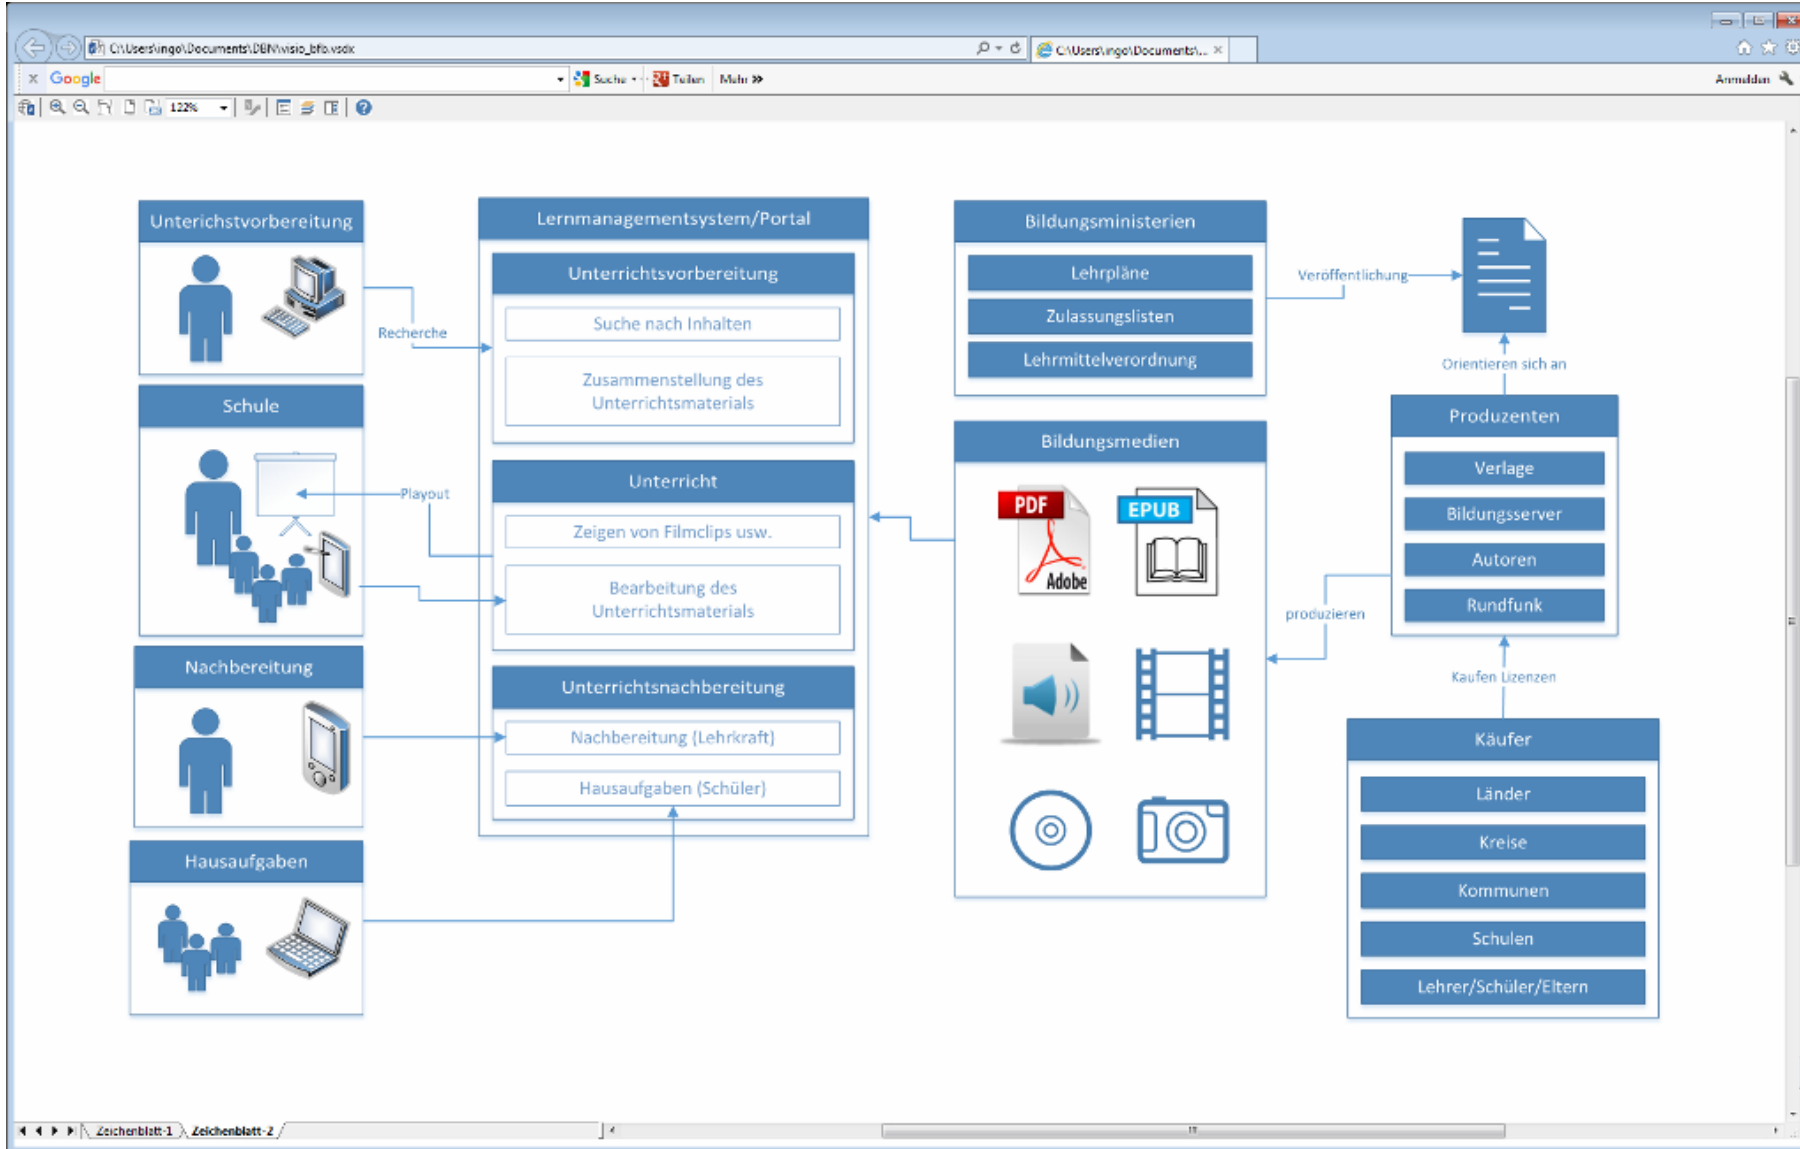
C:\Users\ingo\Documents\DBN\visio_bfb.vsdx

C:\Users\ingo\Documents\...

Google

Suche

Teilen

Mehr »

Anmelden

122%

Unterichstvorbereitung

Recherche

Schule

Playout

Nachbereitung

Hausaufgaben

Lernmanagementsystem/Portal

Unterrichtsvorbereitung

Suche nach Inhalten

Zusammenstellung des Unterrichtsmaterials

Unterricht

Zeigen von Filmclips usw.

Bearbeitung des Unterrichtsmaterials

Unterrichtsnachbereitung

Nachbereitung (Lehrkraft)

Hausaufgaben (Schüler)

Bildungsministerien

Lehrpläne

Zulassungslisten

Lehrmittelverordnung

Veröffentlichung

Orientieren sich an

Bildungsmedien

PDF

Adobe

EPUB

produzieren

Produzenten

Verlage

Bildungsserver

Autoren

Rundfunk

Kaufen Lizenzen

Käufer

Länder

Kreise

Kommunen

Schulen

Lehrer/Schüler/Eltern

Zeichenblatt-1

Zeichenblatt-2